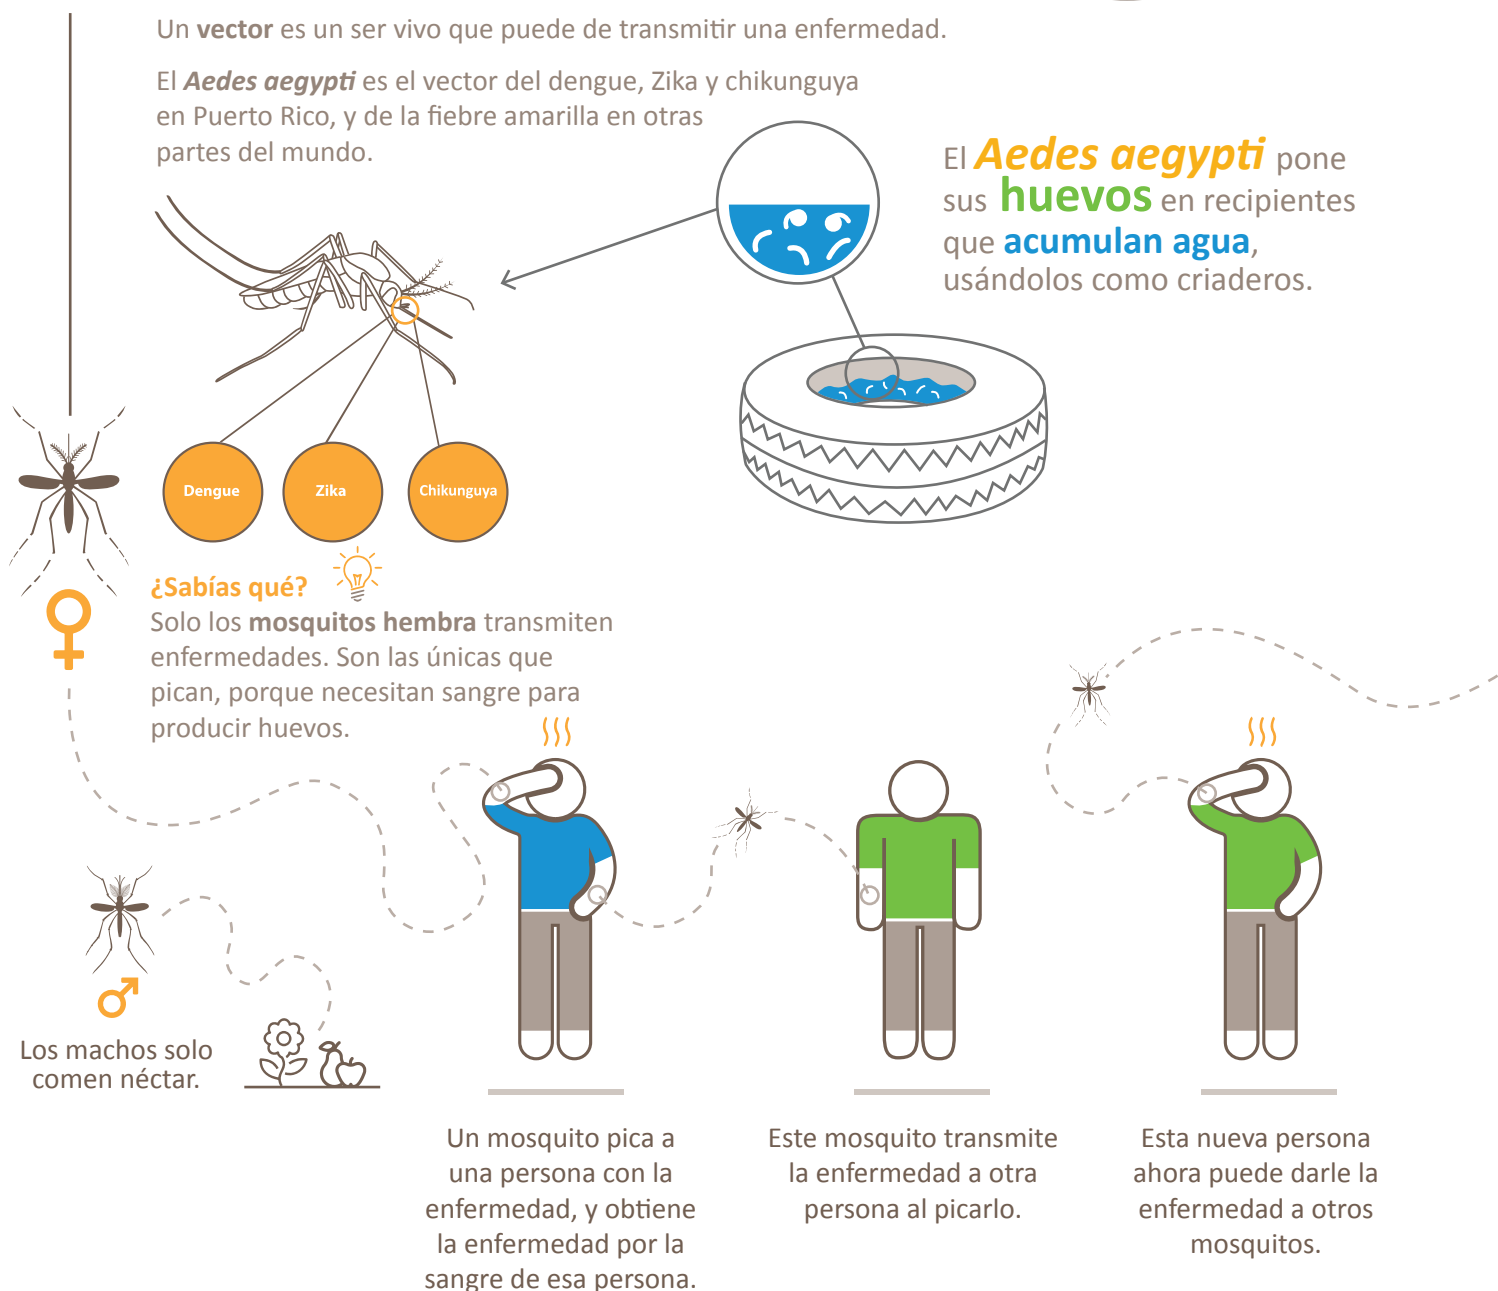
Un **vector** es un ser vivo que puede de transmitir una enfermedad.

El ***Aedes aegypti*** es el vector del dengue, Zika y chikunguya en Puerto Rico, y de la fiebre amarilla en otras partes del mundo.

El *Aedes aegypti* pone sus **huevos** en recipientes que **acumulan agua**, usándolos como criaderos.

Dengue

Zika

Chikunguya

¿Sabías qué?

Solo los **mosquitos hembra** transmiten enfermedades. Son las únicas que pican, porque necesitan sangre para producir huevos.

♀

♂

Los machos solo comen néctar.

Un mosquito pica a una persona con la enfermedad, y obtiene la enfermedad por la sangre de esa persona.

Este mosquito transmite la enfermedad a otra persona al picarlo.

Esta nueva persona ahora puede darle la enfermedad a otros mosquitos.